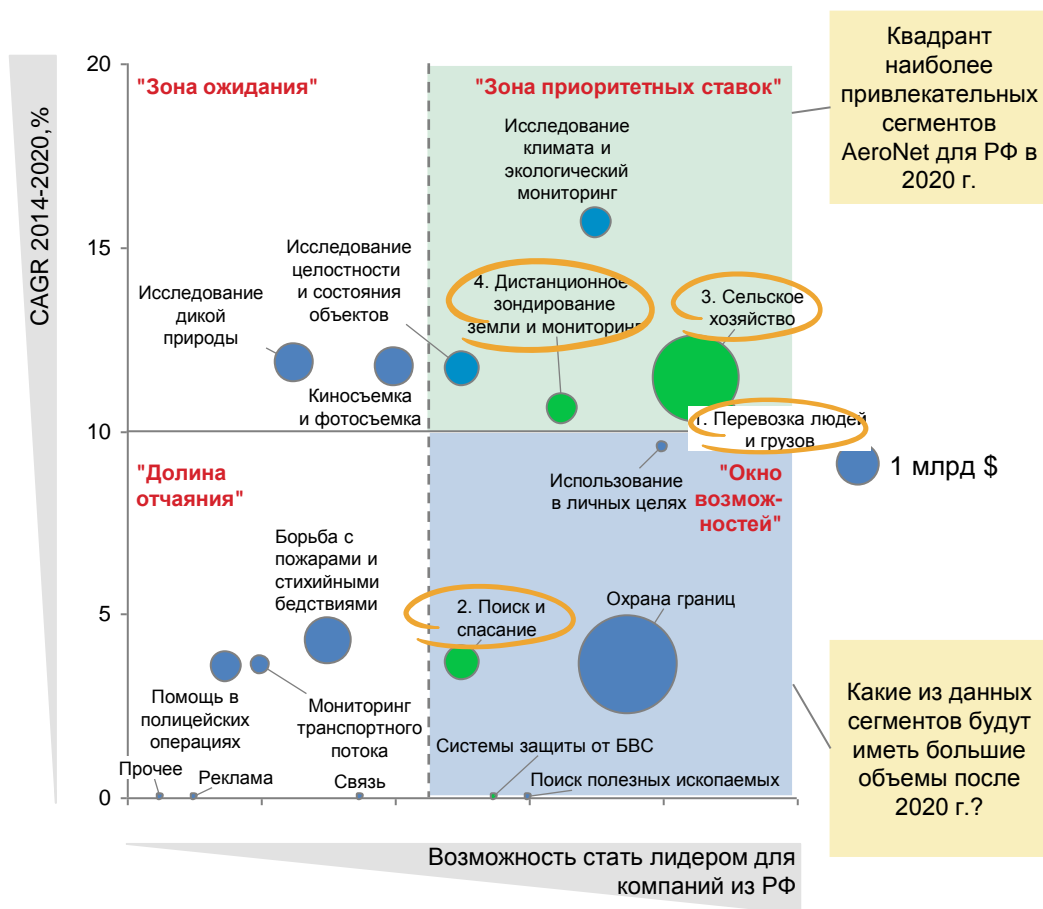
Квадрант наиболее привлекательных сегментов AeroNet для РФ в 2020 г.

CAGR 2014-2020,%

20

"Зона ожидания"

"Зона приоритетных ставок"

Исследование климата и экологический мониторинг

15

Исследование целостности и состояния объектов

Исследование дикой природы

4. Дистанционное зондирование земли и мониторинг

3. Сельское хозяйство

Киносъемка и фотосъемка

10

1. Перевозка людей и грузов

1 млрд $

"Долина отчаяния"

Использование в личных целях

"Окно возмож-ностей"

Борьба с пожарами и стихийными бедствиями

5

2. Поиск и спасание

Охрана границ

Помощь в полицейских операциях

Мониторинг транспортного потока

Какие из данных сегментов будут иметь большие объемы после 2020 г.?

Системы защиты от БВС

Прочее

Реклама

Связь

Поиск полезных ископаемых

0

Возможность стать лидером для компаний из РФ